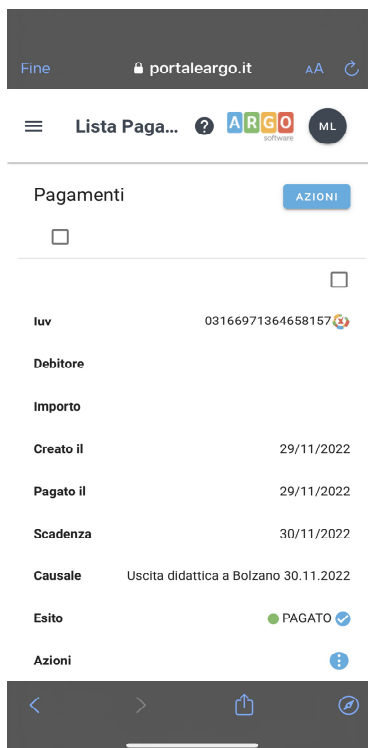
Fine portaleargo.it AA

Lista Paga... ARGO software ML

Pagamenti AZIONI

Iuv 03166971364658157

Debitore

Importo

Creato il 29/11/2022

Pagato il 29/11/2022

Scadenza 30/11/2022

Causale Uscita didattica a Bolzano 30.11.2022

Esito PAGATO

Azioni